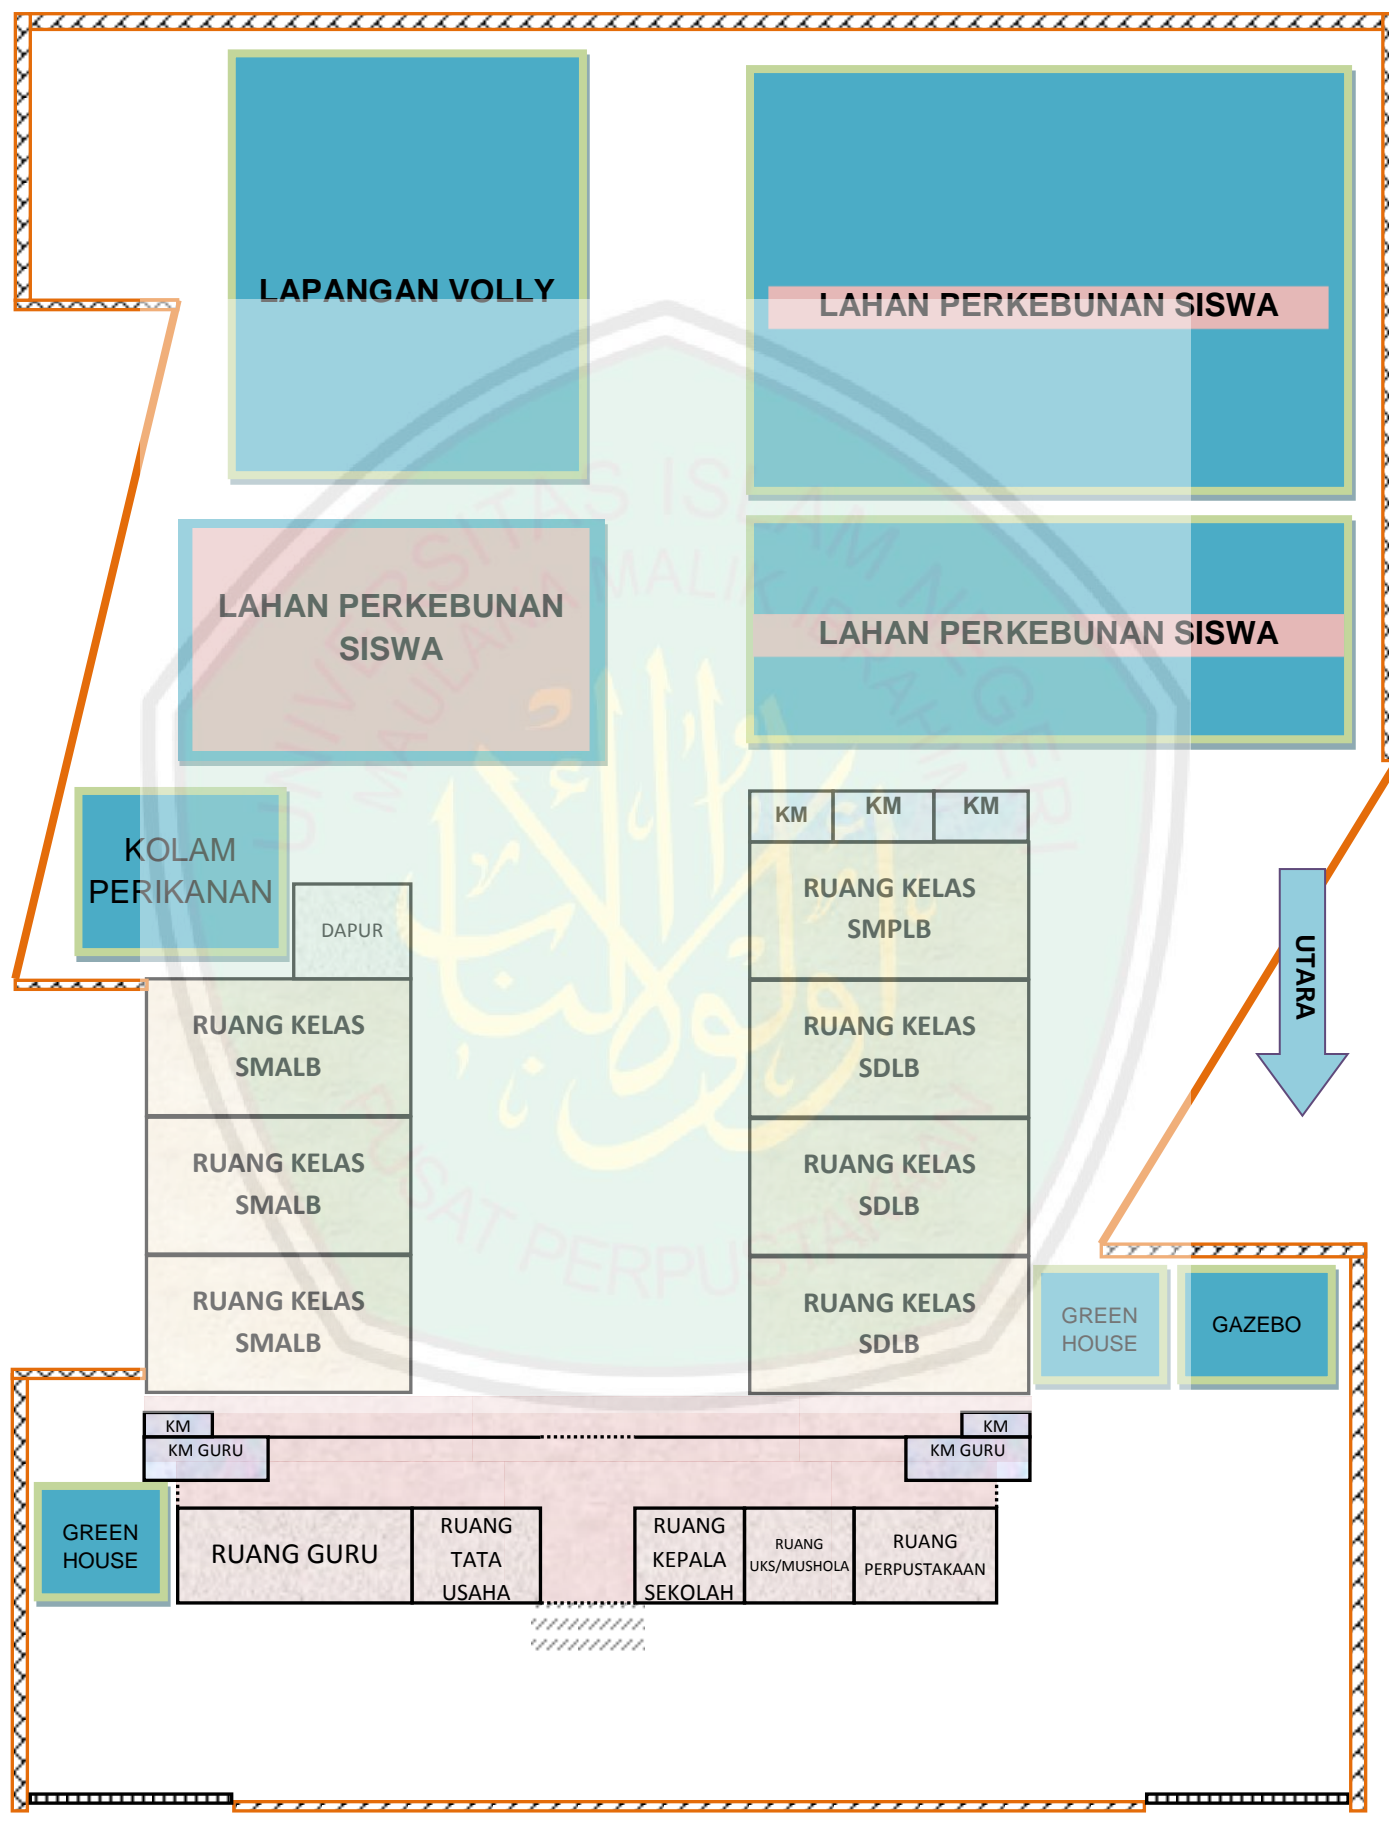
LAPANGAN VOLLY

LAHAN PERKEBUNAN SISWA

LAHAN PERKEBUNAN SISWA

LAHAN PERKEBUNAN SISWA

KOLAM PERIKANAN

DAPUR

KM KM KM

RUANG KELAS SMPLB

RUANG KELAS SMALB

RUANG KELAS SDLB

RUANG KELAS SMALB

RUANG KELAS SDLB

RUANG KELAS SMALB

RUANG KELAS SDLB

UTARA

GREEN HOUSE

GAZEBO

KM
KM GURU

KM
KM GURU

GREEN HOUSE

RUANG GURU

RUANG TATA USAHA

RUANG KEPALA SEKOLAH

RUANG UKS/MUSHOLA

RUANG PERPUSTAKAAN

UNIVERSITAS ISLAM NEGERI MAULANA MALIK IBRAHIM
PUSAT PERPUSTAKAAN